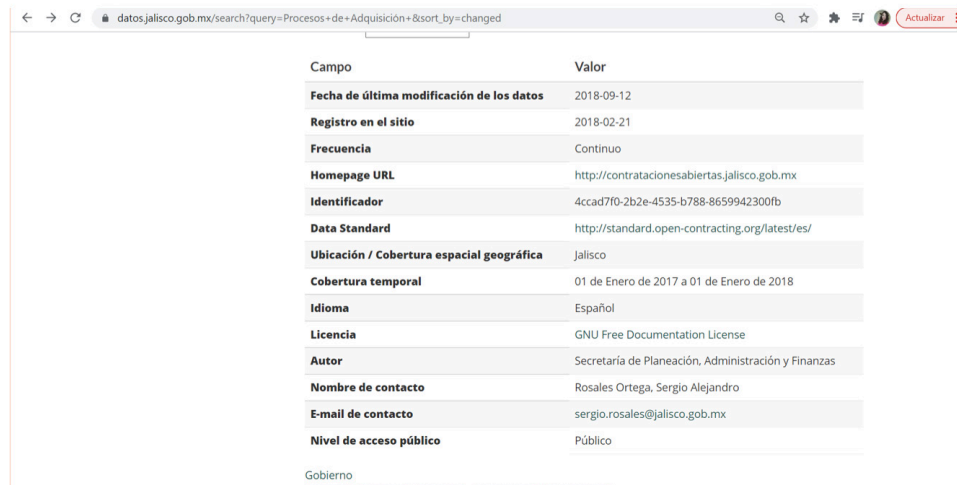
datos.jalisco.gob.mx/search?query=Procesos+de+Adquisición+&sort_by=changed

Actualizar

| Campo | Valor |
|---|---|
| Fecha de última modificación de los datos | 2018-09-12 |
| Registro en el sitio | 2018-02-21 |
| Frecuencia | Continuo |
| Homepage URL | http://contratacionesabiertas.jalisco.gob.mx |
| Identificador | 4ccad7f0-2b2e-4535-b788-8659942300fb |
| Data Standard | http://standard.open-contracting.org/latest/es/ |
| Ubicación / Cobertura espacial geográfica | Jalisco |
| Cobertura temporal | 01 de Enero de 2017 a 01 de Enero de 2018 |
| Idioma | Español |
| Licencia | GNU Free Documentation License |
| Autor | Secretaría de Planeación, Administración y Finanzas |
| Nombre de contacto | Rosales Ortega, Sergio Alejandro |
| E-mail de contacto | sergio.rosales@jalisco.gob.mx |
| Nivel de acceso público | Público |

Gobierno